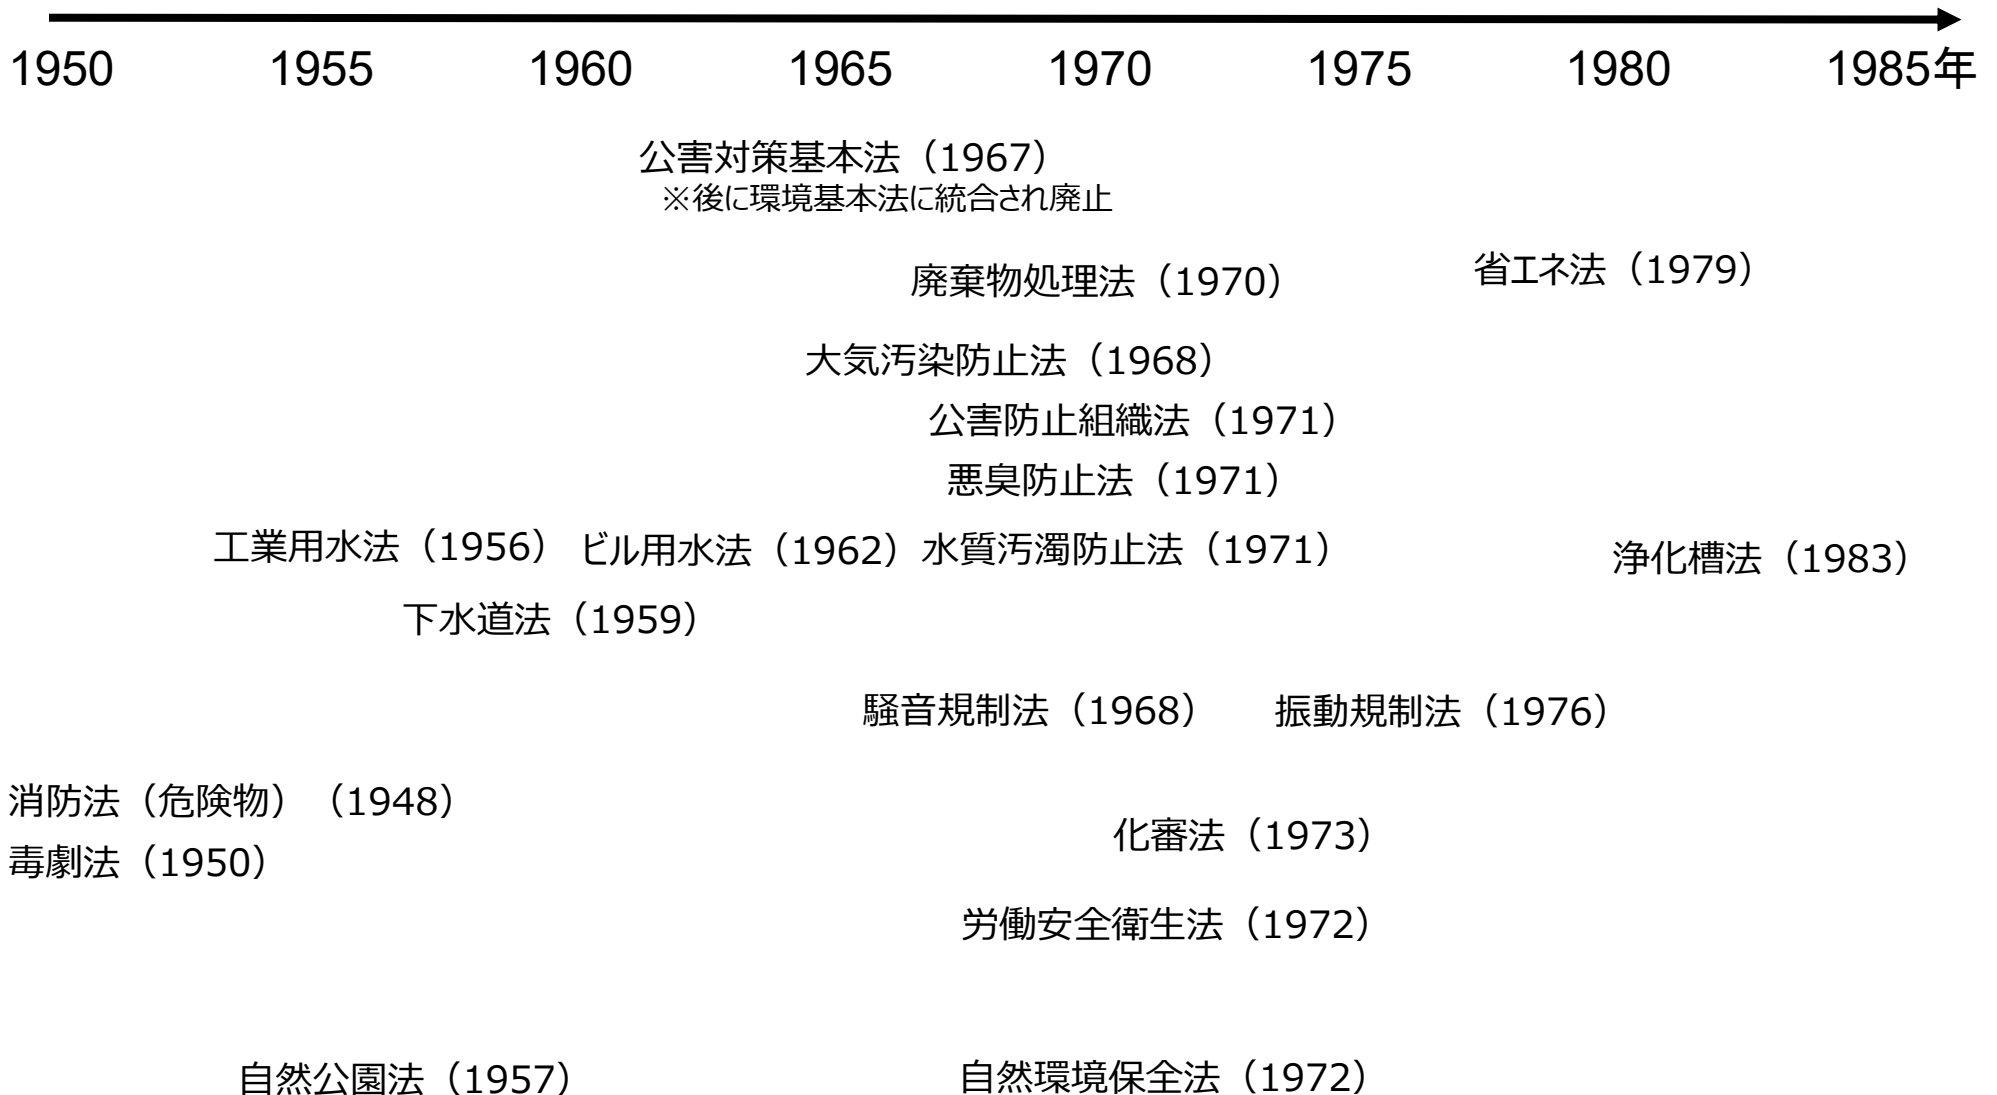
1950 1955 1960 1965 1970 1975 1980 1985年

公害対策基本法（1967）
※後に環境基本法に統合され廃止

廃棄物処理法（1970）

省エネ法（1979）

大気汚染防止法（1968）

公害防止組織法（1971）

悪臭防止法（1971）

工業用水法（1956） ビル用水法（1962） 水質汚濁防止法（1971）

浄化槽法（1983）

下水道法（1959）

騒音規制法（1968） 振動規制法（1976）

消防法（危険物）（1948）

毒劇法（1950）

化審法（1973）

労働安全衛生法（1972）

自然公園法（1957）

自然環境保全法（1972）